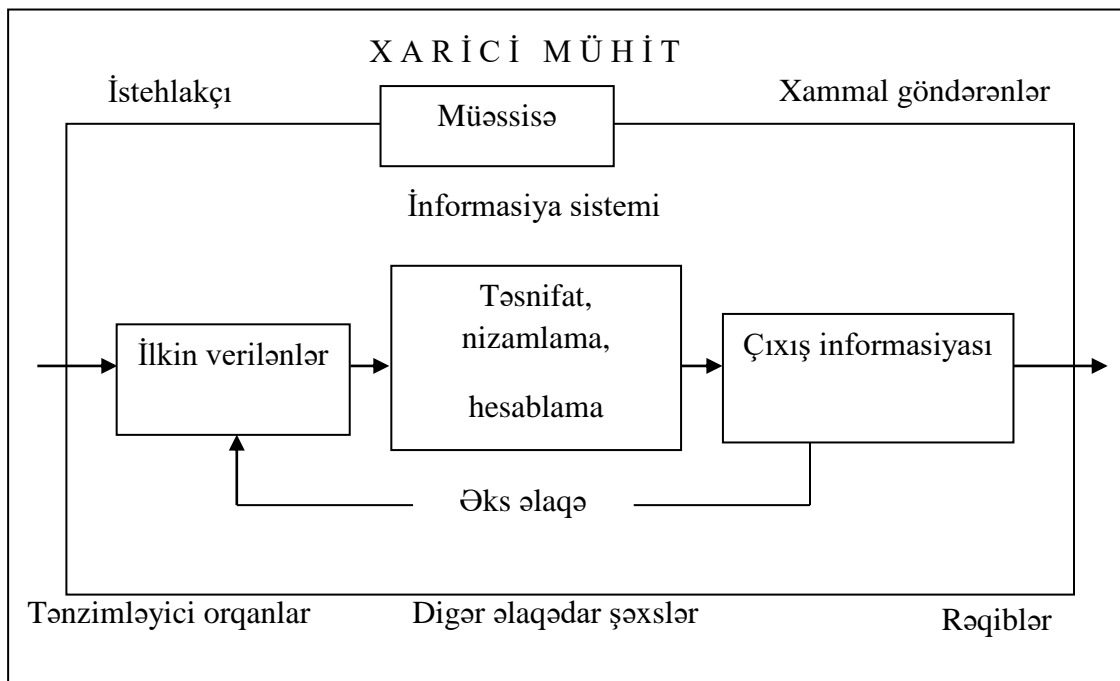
X A R İ C İ M Ü H İ T

İstehlakçı

Müəssisə

Xammal göndərənlər

İnformasiya sistemi

İlkin verilənlər

Təsnifat, nizamlama, hesablama

Çıxış informasiyası

Əks əlaqə

Tənzimləyici orqanlar

Digər əlaqədar şəxslər

Rəqiblər